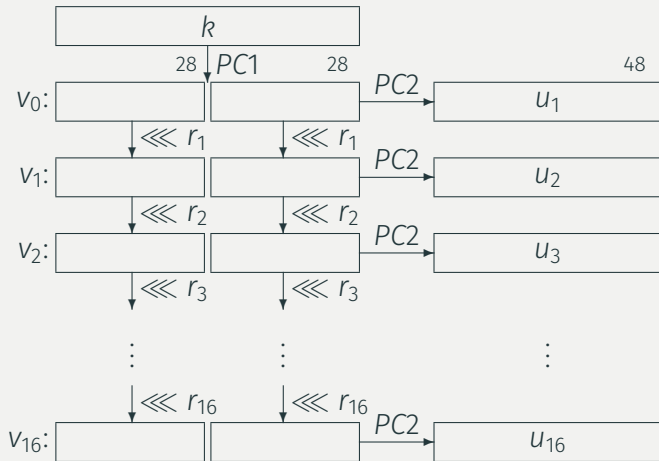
$k$

28 $PC1$ 28

48

$v_0$: $PC2$ $u_1$

$\lll r_1$ $\lll r_1$

$v_1$: $PC2$ $u_2$

$\lll r_2$ $\lll r_2$

$v_2$: $PC2$ $u_3$

$\lll r_3$ $\lll r_3$

$\vdots$ $\vdots$ $\vdots$

$\lll r_{16}$ $\lll r_{16}$

$v_{16}$: $PC2$ $u_{16}$